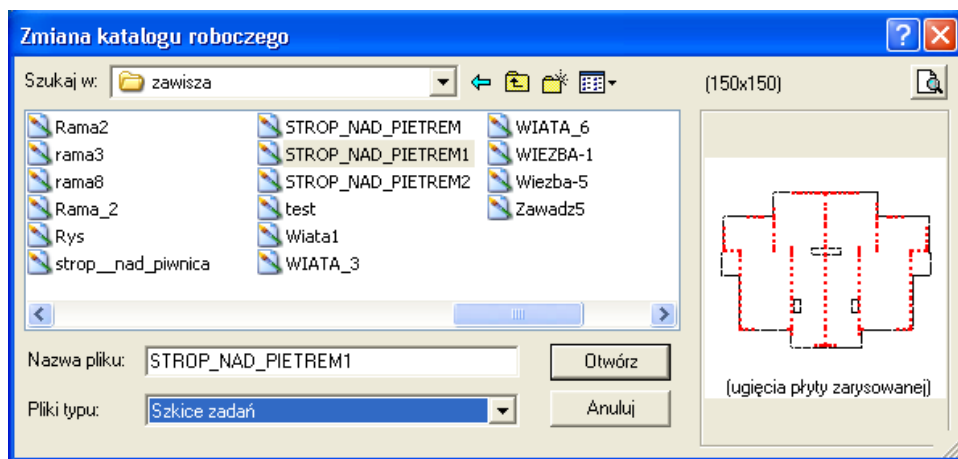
Zmiana katalogu roboczego

Szukaj w: zawisza

(150x150)

Rama2
rama3
rama8
Rama_2
Rys
strop__nad_piwnica

STROP_NAD_PIETREM
STROP_NAD_PIETREM1
STROP_NAD_PIETREM2
test
Wiata1
WIATA_3

WIATA_6
WIEZBA-1
Wiezba-5
Zawadz5

Nazwa pliku: STROP_NAD_PIETREM1

Otwórz

Pliki typu: Szkice zadań

Anuluj

(ugięcia płyty zarysowanej)